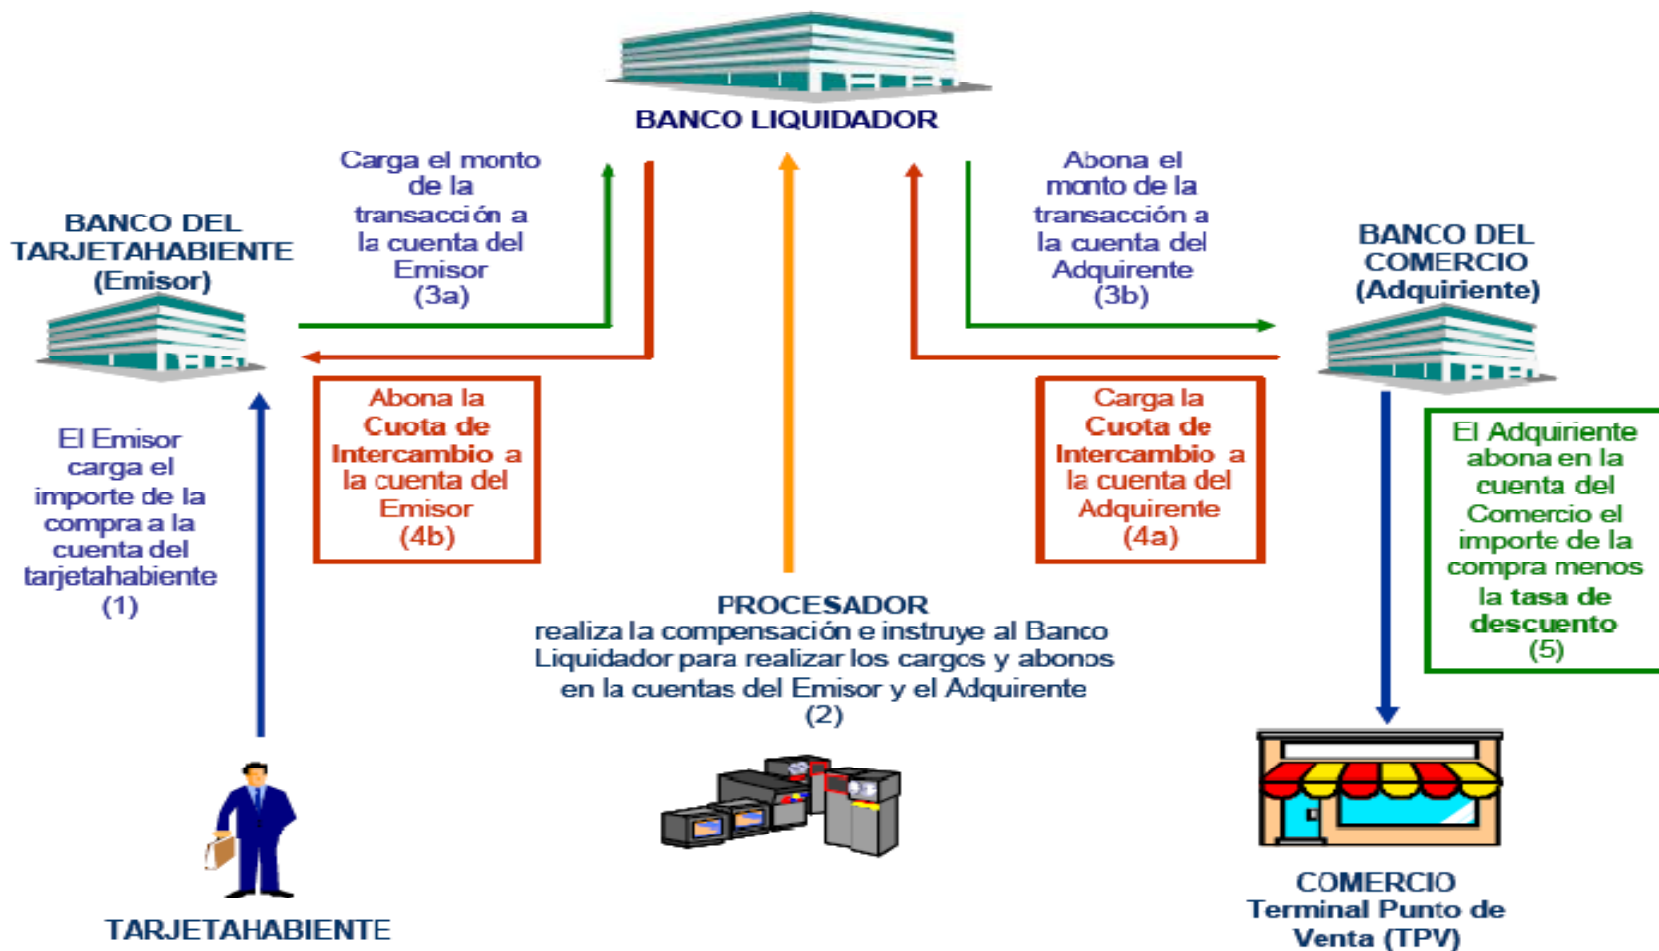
BANCO LIQUIDADOR

Carga el monto de la transacción a la cuenta del Emisor (3a)

Abona el monto de la transacción a la cuenta del Adquirente (3b)

BANCO DEL TARJETAHABIENTE (Emisor)

BANCO DEL COMERCIO (Adquiriente)

Abona la Cuota de Intercambio a la cuenta del Emisor (4b)

Carga la Cuota de Intercambio a la cuenta del Adquirente (4a)

El Emisor carga el importe de la compra a la cuenta del tarjetahabiente (1)

El Adquiriente abona en la cuenta del Comercio el importe de la compra menos la tasa de descuento (5)

PROCESADOR
realiza la compensación e instruye al Banco Liquidador para realizar los cargos y abonos en la cuentas del Emisor y el Adquirente (2)

TARJETAHABIENTE

COMERCIO
Terminal Punto de Venta (TPV)